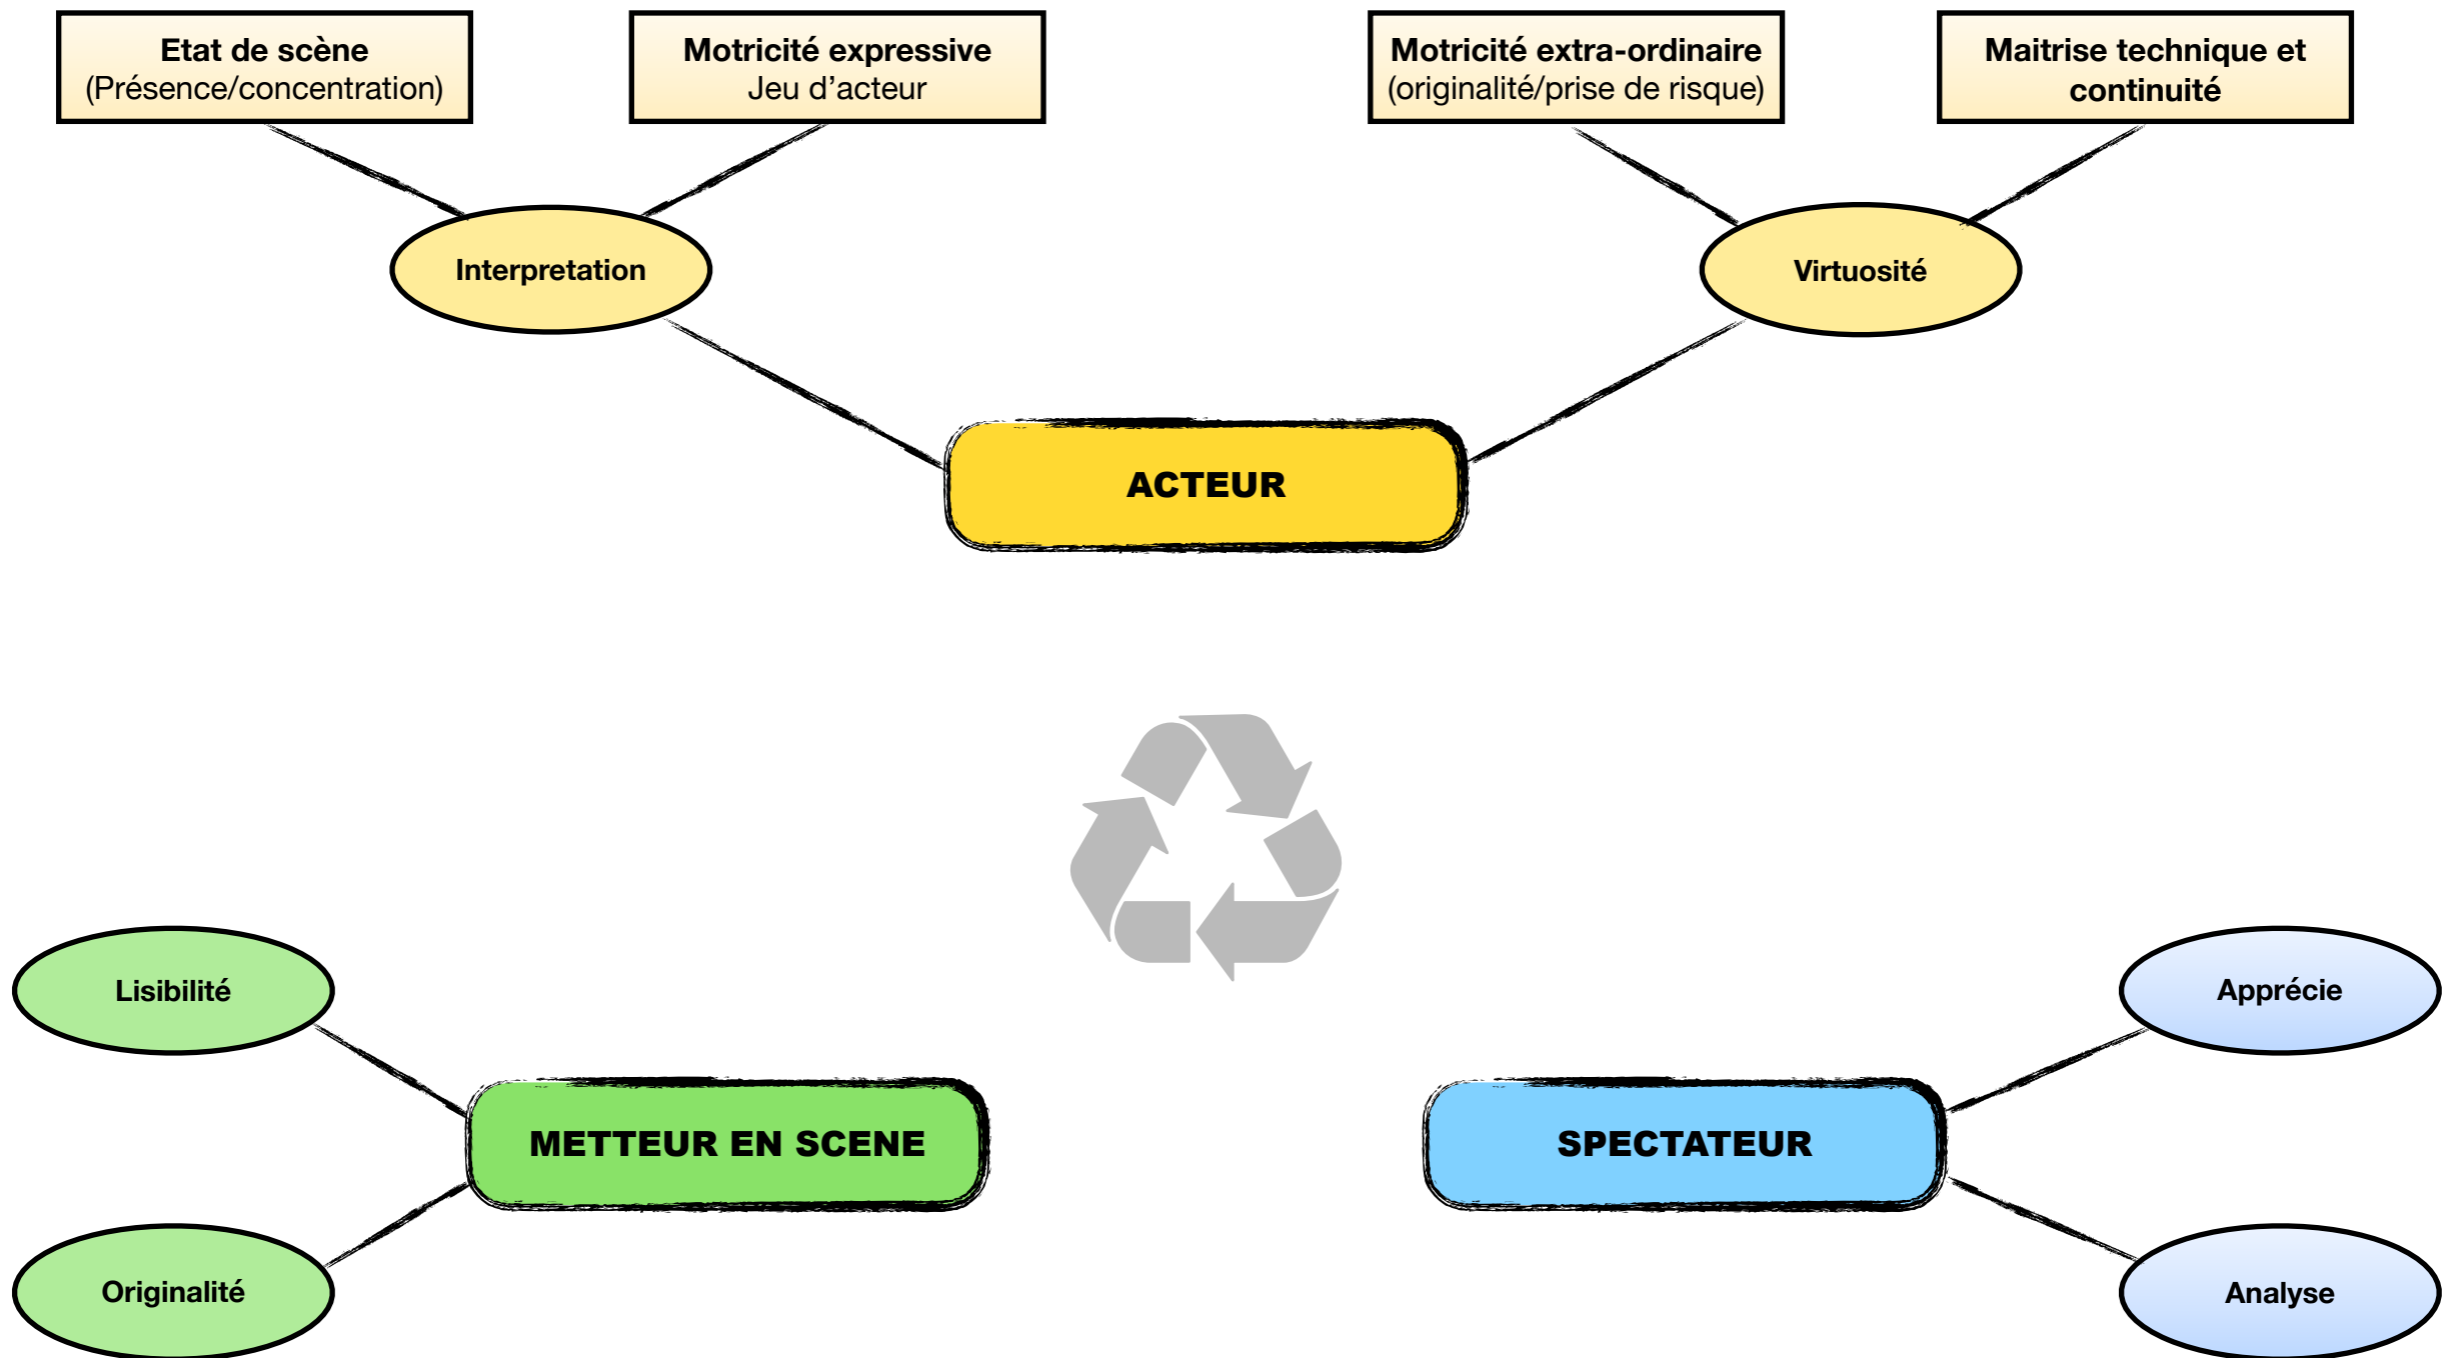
Etat de scène
(Présence/concentration)

Motricité expressive
Jeu d'acteur

Motricité extra-ordinaire
(originalité/prise de risque)

Maitrise technique et continuité

Interpretation

Virtuosité

ACTEUR

Lisibilité

Originalité

METTEUR EN SCENE

Apprécie

Analyse

SPECTATEUR